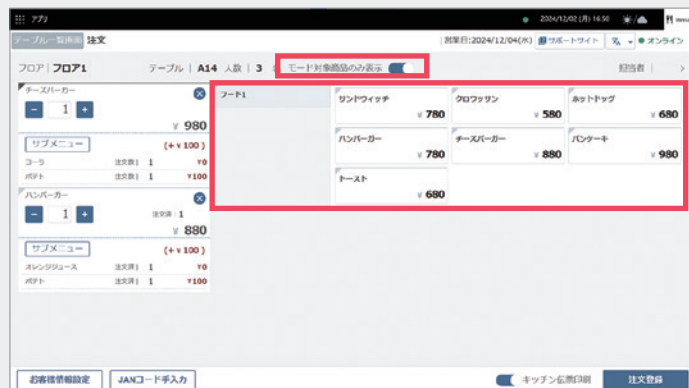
アプリ 2024/12/02 (月) 14:50

テーブル一覧画面 注文

営業日:2024/12/04(水) サポートサイト オンライン

フロア | フロア1 テーブル | A14 人数 | 3 モード対象商品のみ表示 担当者

チーズバーガー
− 1 +
¥ 980
サブメニュー (+¥100)
コーラ 注文数 1 ¥0
ポテト 注文数 1 ¥100

ハンバーガー
− 1 + 注文済 : 1
¥ 880
サブメニュー (+¥100)
オレンジジュース 注文済 1 ¥0
ポテト 注文済 1 ¥100

フード1

| サンドウィッチ ¥780 | クロワッサン ¥580 | ホットドッグ ¥680 |
|---|---|---|
| ハンバーガー ¥780 | チーズバーガー ¥880 | パンケーキ ¥980 |
| トースト ¥680 | | |

お客様情報設定 JANコード手入力 キッチン伝票印刷 注文登録